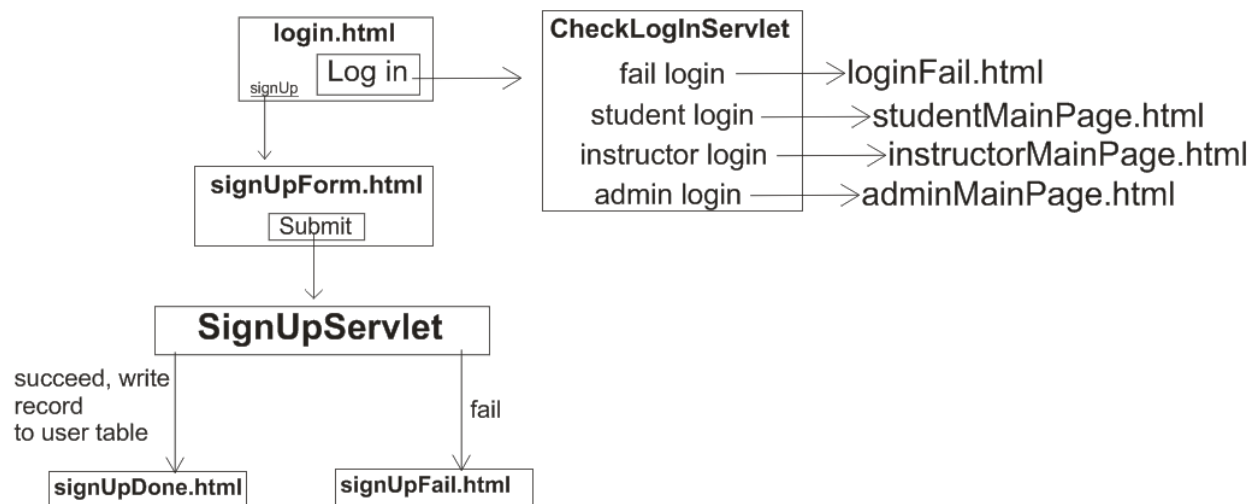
login.html
Log in
signUp

CheckLogInServlet
fail login
loginFail.html
student login
studentMainPage.html
instructor login
instructorMainPage.html
admin login
adminMainPage.html

signUpForm.html
Submit

SignUpServlet

succeed, write record to user table

fail

signUpDone.html

signUpFail.html